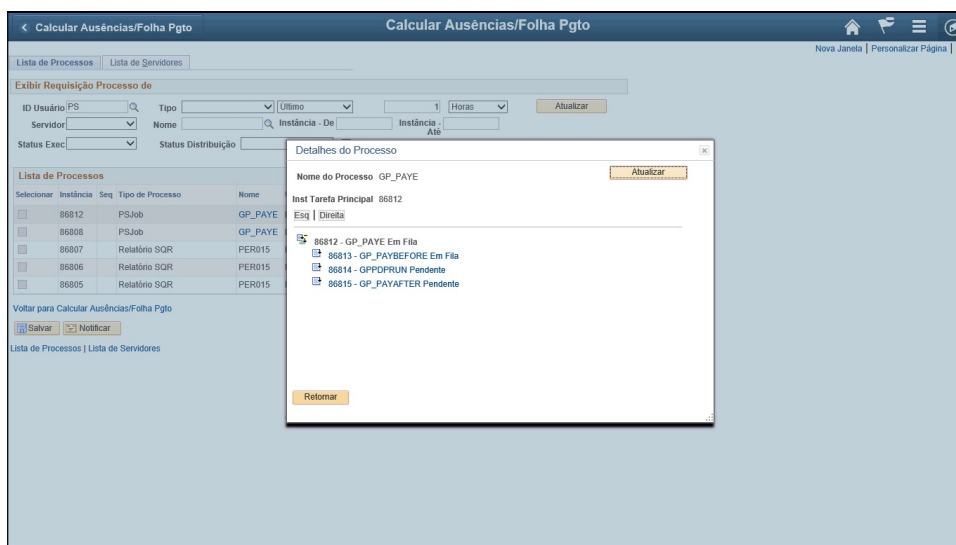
< Calcular Ausências/Folha Pgto

Calcular Ausências/Folha Pgto

Nova Janela | Personalizar Página |

Lista de Processos | Lista de Servidores

Exibir Requisição Processo de

ID Usuário PS
Tipo
Último
1
Horas
Atualizar

Servidor
Nome
Instância - De
Instância - Até

Status Exec
Status Distribuição

Lista de Processos

| Selecionar | Instância | Seq | Tipo de Processo | Nome |
|---|---|---|---|---|
| | 86812 | | PSJob | GP_PAYE |
| | 86808 | | PSJob | GP_PAYE |
| | 86807 | | Relatório SQR | PER015 |
| | 86806 | | Relatório SQR | PER015 |
| | 86805 | | Relatório SQR | PER015 |

Voltar para Calcular Ausências/Folha Pgto

Salvar
Notificar

Lista de Processos | Lista de Servidores

Detalhes do Processo

Nome do Processo GP_PAYE

Atualizar

Inst Tarefa Principal 86812

Esq | Direita

86812 - GP_PAYE Em Fila
86813 - GP_PAYBEFORE Em Fila
86814 - GPPDPRUN Pendente
86815 - GP_PAYAFTER Pendente

Retornar